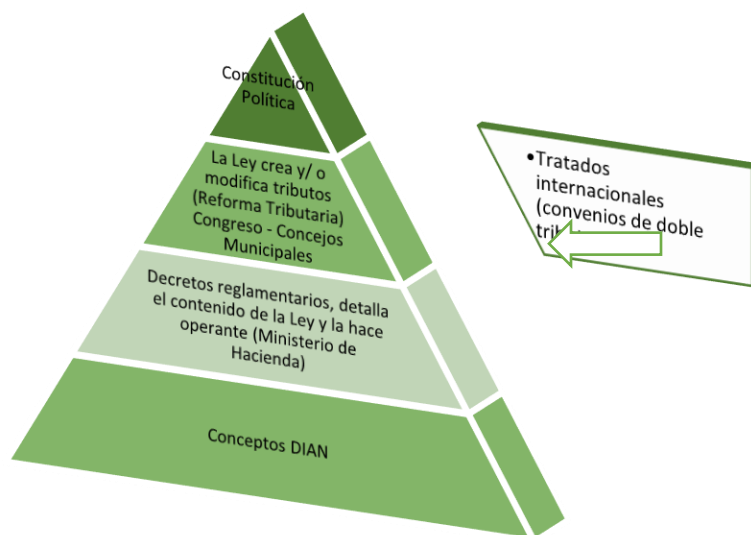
Constitución Política

La Ley crea y/ o modifica tributos (Reforma Tributaria) Congreso - Concejos Municipales

Decretos reglamentarios, detalla el contenido de la Ley y la hace operante (Ministerio de Hacienda)

Conceptos DIAN

•Tratados internacionales (convenios de doble trib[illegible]